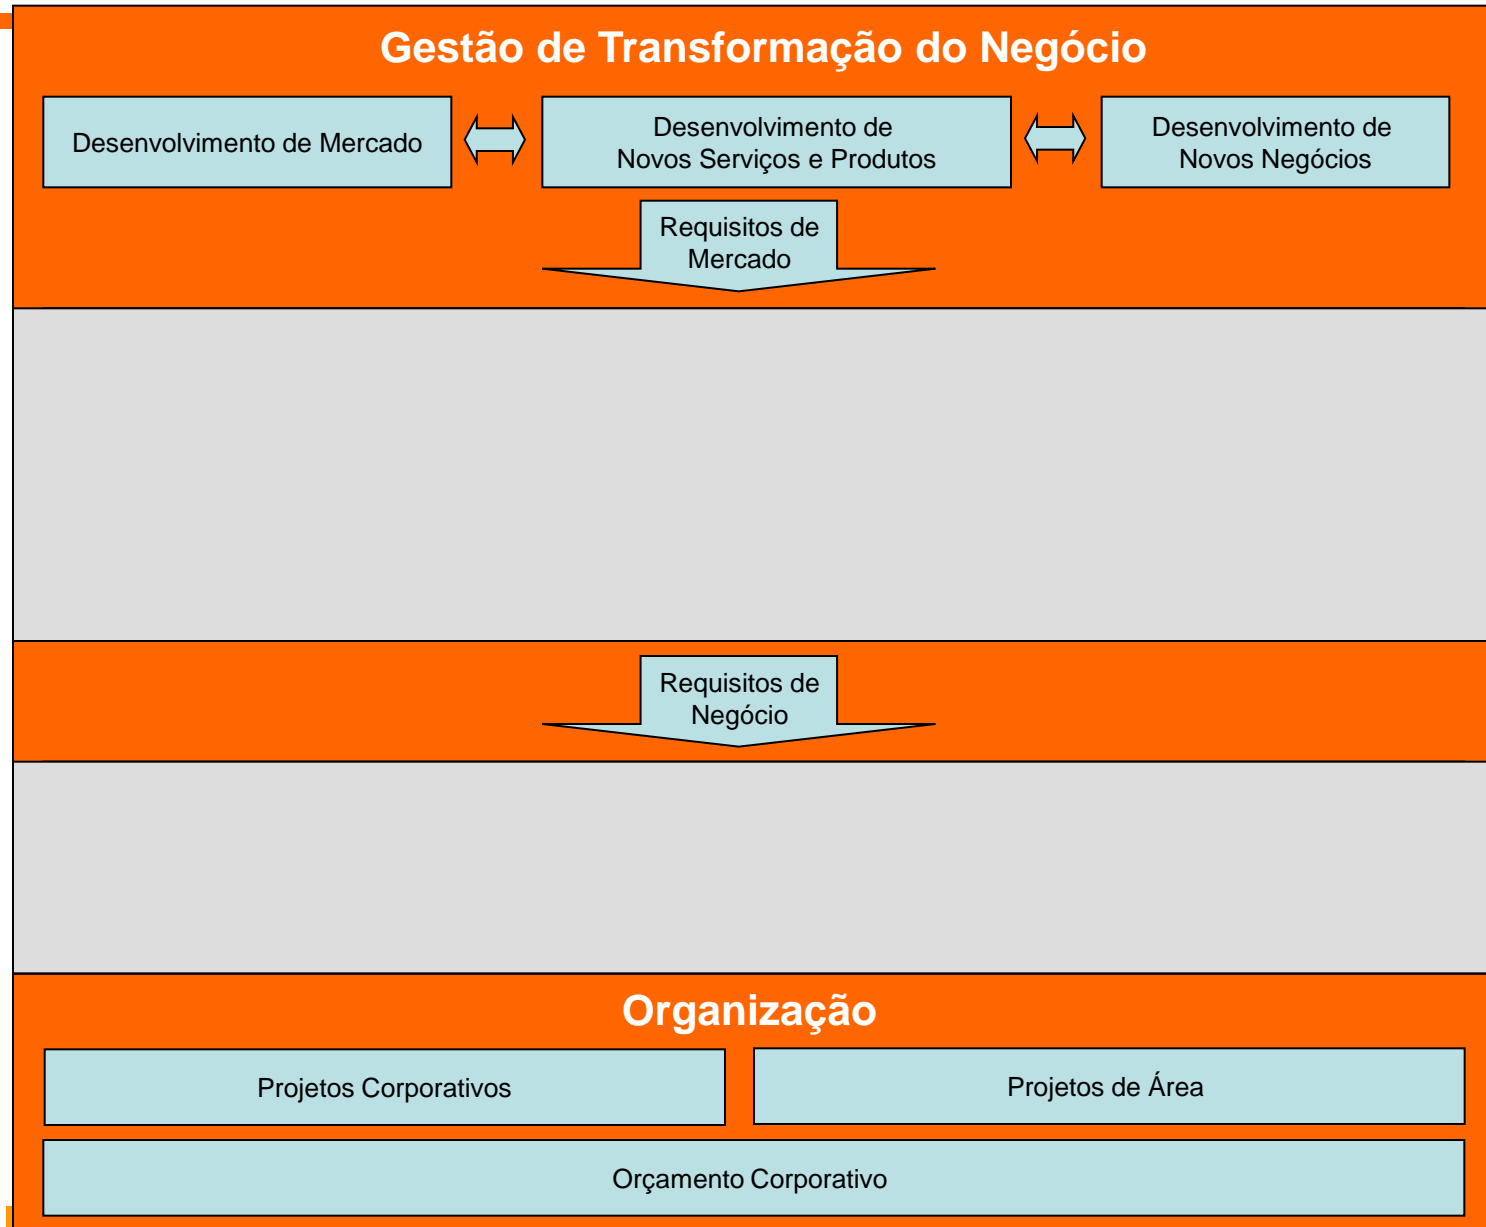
Gestão de Transformação do Negócio

Desenvolvimento de Mercado

Desenvolvimento de Novos Serviços e Produtos

Desenvolvimento de Novos Negócios

Requisitos de Mercado

Requisitos de Negócio

Organização

Projetos Corporativos

Projetos de Área

Orçamento Corporativo